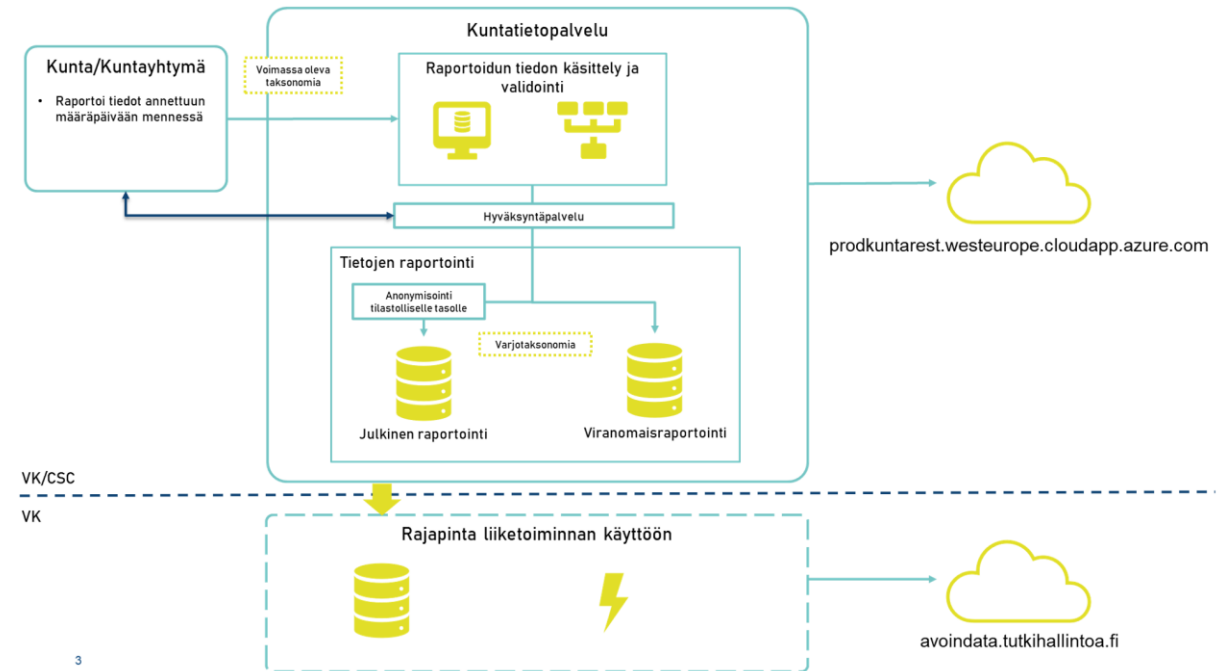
Kunta/Kuntayhtymä

• Raportoi tiedot annettuun määräpäivään mennessä

Voimassa oleva taksonomia

Kuntatietopalvelu

Raportoidun tiedon käsittely ja validointi

Hyväksyntäpalvelu

Tietojen raportointi

Anonymisointi tilastolliselle tasolle

Varjotaksonomia

Julkinen raportointi

Viranomaisraportointi

prodkuntarest.westeurope.cloudapp.azure.com

VK/CSC

VK

Rajapinta liiketoiminnan käyttöön

avoindata.tutkihallintoa.fi

3